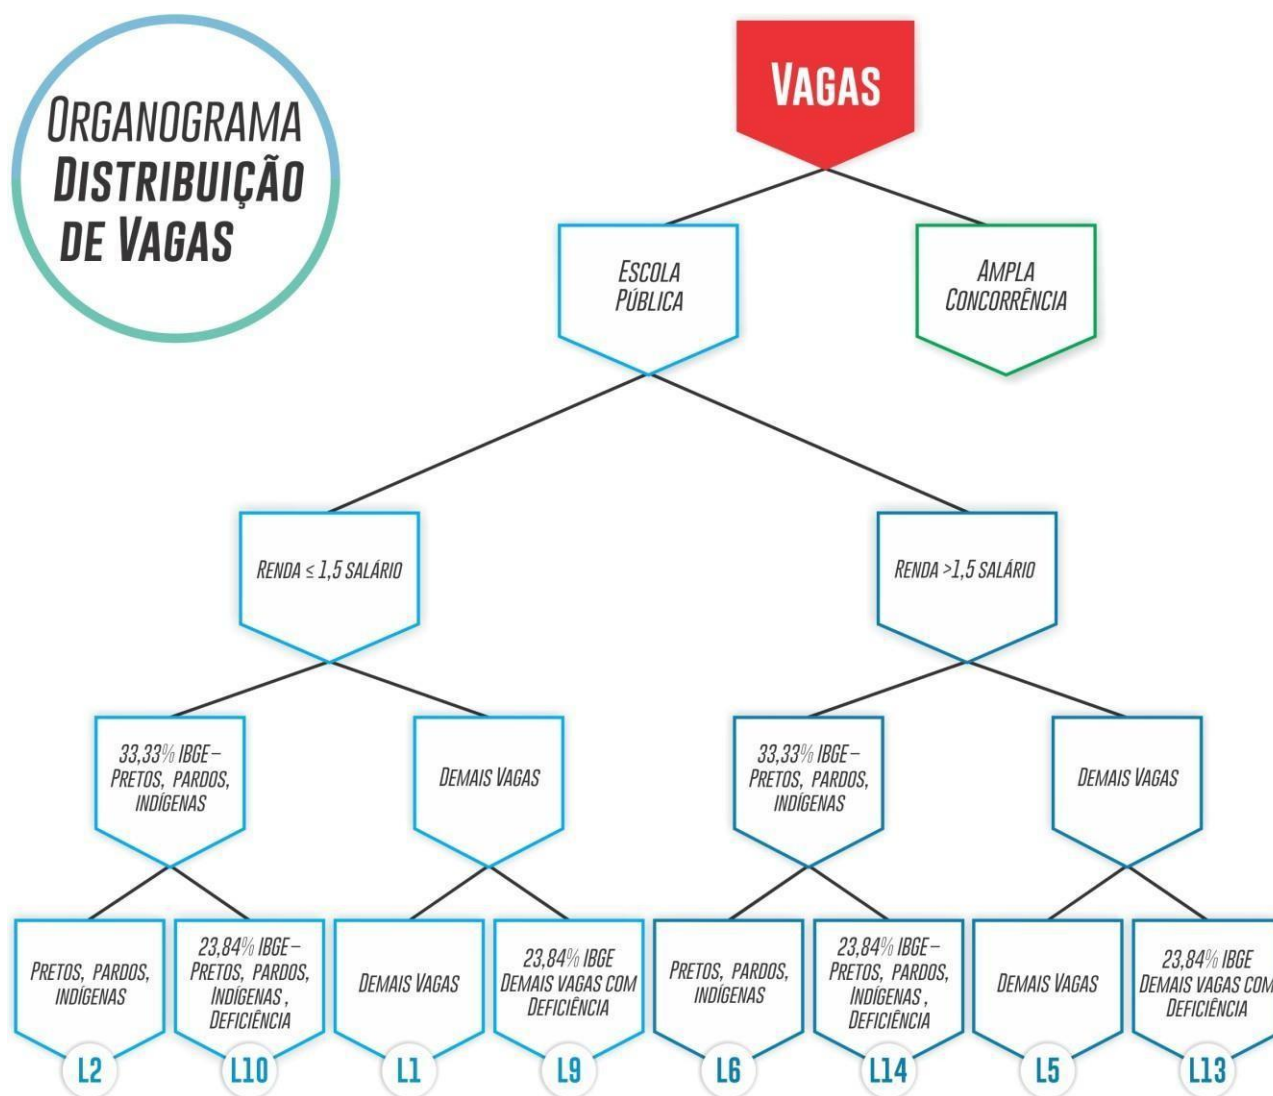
ORGANOGRAMA
DISTRIBUIÇÃO
DE VAGAS

VAGAS

ESCOLA PÚBLICA

AMPLA CONCORRÊNCIA

RENDA $\leq$ 1,5 SALÁRIO

RENDA >1,5 SALÁRIO

33,33% IBGE – PRETOS, PARDOS, INDÍGENAS

DEMAIS VAGAS

33,33% IBGE – PRETOS, PARDOS, INDÍGENAS

DEMAIS VAGAS

PRETOS, PARDOS, INDÍGENAS
L2

23,84% IBGE – PRETOS, PARDOS, INDÍGENAS , DEFICIÊNCIA
L10

DEMAIS VAGAS
L1

23,84% IBGE DEMAIS VAGAS COM DEFICIÊNCIA
L9

PRETOS, PARDOS, INDÍGENAS
L6

23,84% IBGE – PRETOS, PARDOS, INDÍGENAS , DEFICIÊNCIA
L14

DEMAIS VAGAS
L5

23,84% IBGE DEMAIS VAGAS COM DEFICIÊNCIA
L13